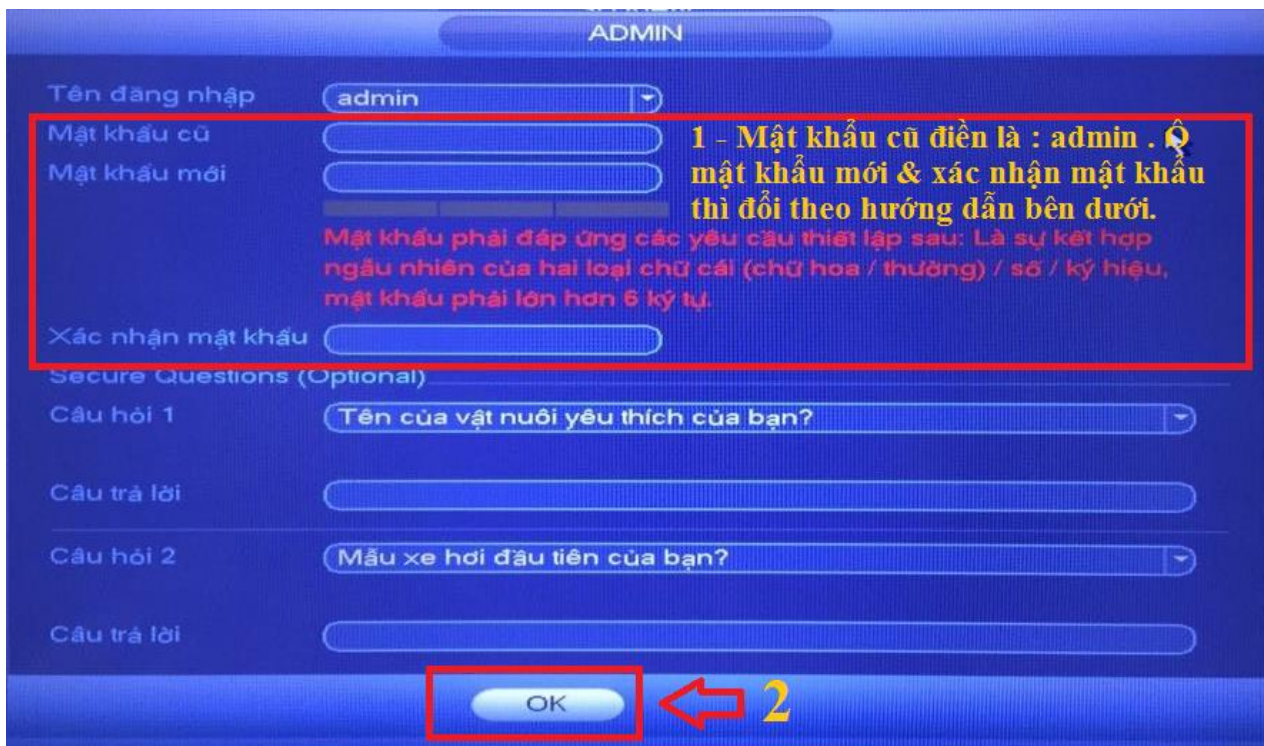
ADMIN

Tên đăng nhập admin

Mật khẩu cũ

Mật khẩu mới

1 - Mật khẩu cũ điền là : admin . Ô mật khẩu mới & xác nhận mật khẩu thì đổi theo hướng dẫn bên dưới.

Mật khẩu phải đáp ứng các yêu cầu thiết lập sau: Là sự kết hợp ngẫu nhiên của hai loại chữ cái (chữ hoa / thường) / số / ký hiệu, mật khẩu phải lớn hơn 6 ký tự.

Xác nhận mật khẩu

Secure Questions (Optional)

Câu hỏi 1 Tên của vật nuôi yêu thích của bạn?

Câu trả lời

Câu hỏi 2 Mẫu xe hơi đầu tiên của bạn?

Câu trả lời

OK

2